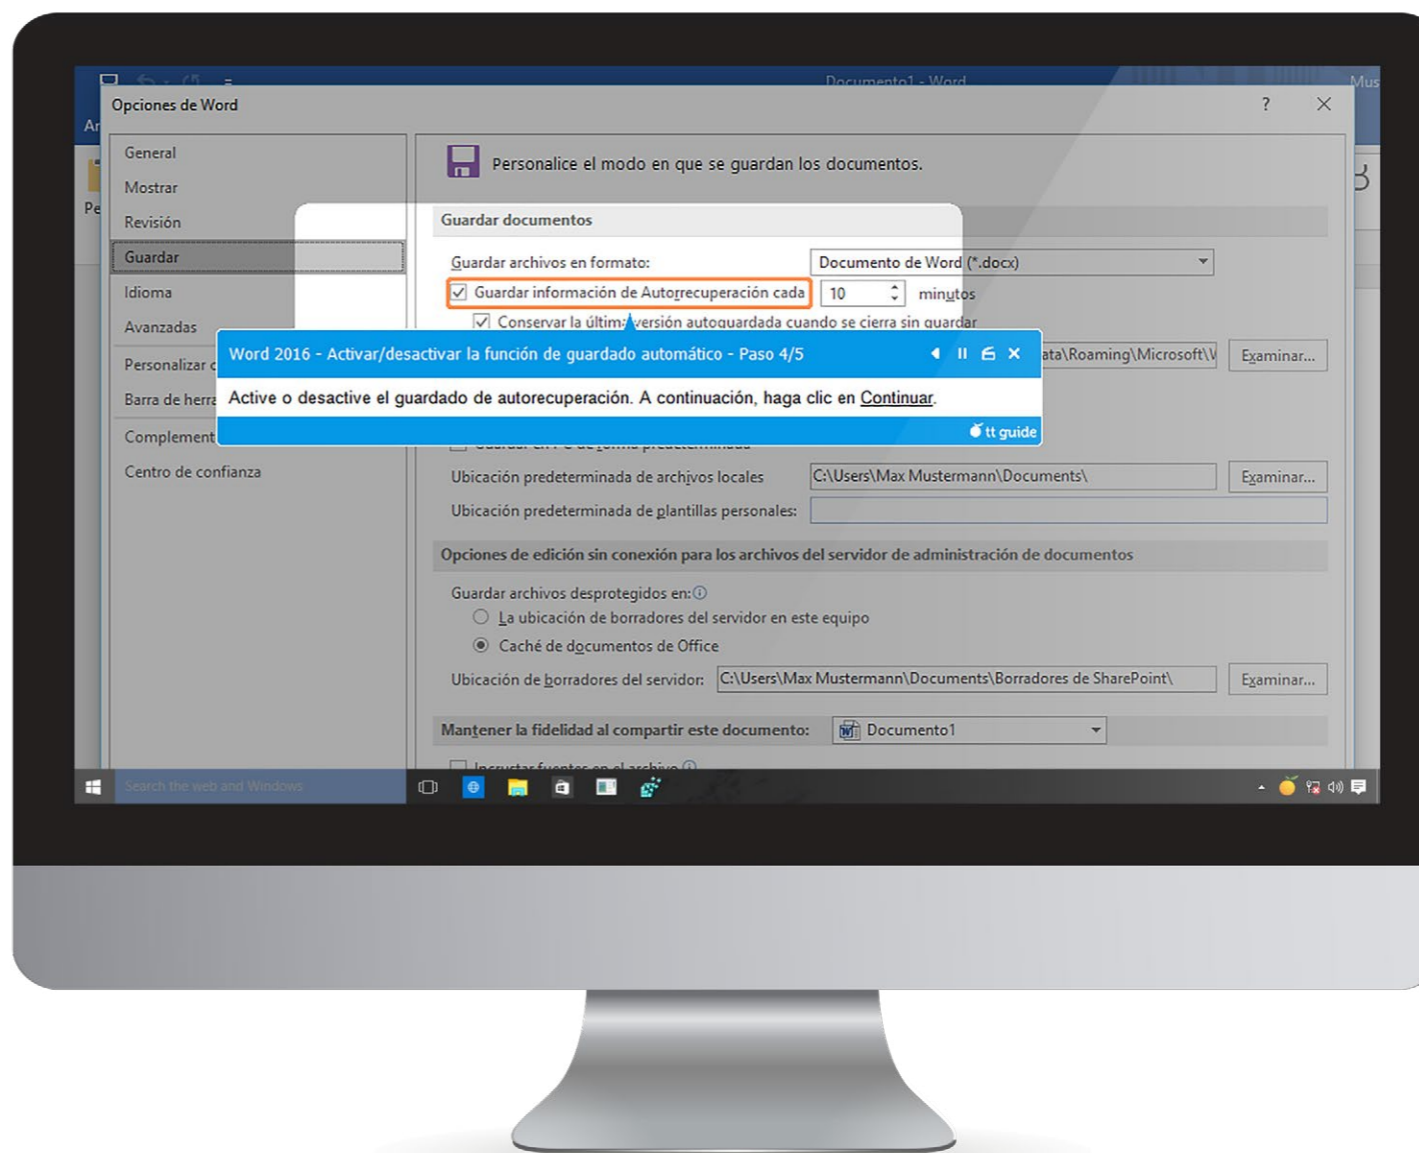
Documento1 - Word

Mus

Ar

Pe

Opciones de Word

?

General

Mostrar

Revisión

Guardar

Idioma

Avanzadas

Personalizar c

Barra de herra

Complement

Centro de confianza

Personalice el modo en que se guardan los documentos.

Guardar documentos

Guardar archivos en formato: Documento de Word (*.docx)

Guardar información de Autorrecuperación cada 10 minutos

Conservar la última versión autoguardada cuando se cierra sin guardar

ata\Roaming\Microsoft\ Examinar...

Word 2016 - Activar/desactivar la función de guardado automático - Paso 4/5

Active o desactive el guardado de autorecuperación. A continuación, haga clic en Continuar.

tt guide

Ubicación predeterminada de archivos locales C:\Users\Max Mustermann\Documents\ Examinar...

Ubicación predeterminada de plantillas personales:

Opciones de edición sin conexión para los archivos del servidor de administración de documentos

Guardar archivos desprotegidos en:

La ubicación de borradores del servidor en este equipo

Caché de documentos de Office

Ubicación de borradores del servidor: C:\Users\Max Mustermann\Documents\Borradores de SharePoint\ Examinar...

Mantener la fidelidad al compartir este documento: Documento1

Search the web and Windows